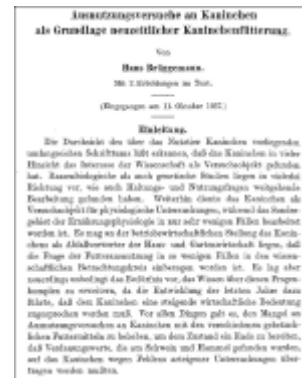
Ausnutzungsversuche an Kaninchen
als Grundlage neuzeitlicher Kaninchenfütterung.

Von
Hans Brüggemann.
Mit 2 Abbildungen im Text.

(Eingegangen am 11. Oktober 1937.)

Einleitung.

Die Durchsicht der über das Nutztier Kaninchen vorliegenden umfangreichen Schrifttums läßt erkennen, daß das Kaninchen in vieler Hinsicht das Interesse der Wissenschaft als Versuchsobjekt gefunden hat. Rassenbiologische als auch genetische Studien liegen in vielseitiger Richtung vor, wie auch Haltungs- und Nutzungsfragen weitgehende Bearbeitung gefunden haben. Weiterhin diente das Kaninchen als Versuchsobjekt für physiologische Untersuchungen, während das Sondergebiet der Ernährungsphysiologie in nur sehr wenigen Fällen bearbeitet worden ist. Es mag an der betriebswirtschaftlichen Stellung des Kaninchens als Abfallverwerter der Haus- und Gartenwirtschaft liegen, daß die Frage der Futterausnutzung in so wenigen Fällen in den wissenschaftlichen Betrachtungskreis einbezogen worden ist. Es lag aber unzweifelhaft der Notwendigkeit vor, das Wissen über diesen Fragenkomplex zu erweitern, da die Entwicklung der letzten Jahre dazu führte, daß dem Kaninchen eine steigende wirtschaftliche Bedeutung zugesprochen werden muß. Vor allen Dingen galt es, den Mangel an Ausnutzungsversuchen an Kaninchen mit den verschiedenen gebräuchlichen Futtermitteln zu beheben, um dem Zustand ein Ende zu bereiten, daß Verdauungswerte, die am Schwein und Hammel gefunden wurden, auf das Kaninchen wegen Fehlens arteigener Untersuchungen übertragen werden mußten.